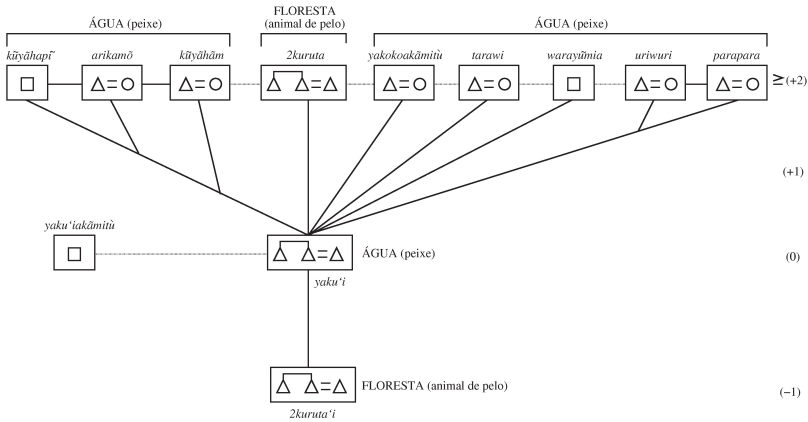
ÁGUA (peixe)

FLORESTA (animal de pelo)

ÁGUA (peixe)

kũyãhapĩ

arikamõ

kũyãhãm

2kuruta

yakokoakãmitü

tarawi

warayũmia

uriwuri

parapara

≥ (+2)

(+1)

yaku'iakãmitü

ÁGUA (peixe)

yaku'i

(0)

FLORESTA (animal de pelo)

2kuruta'i

(−1)